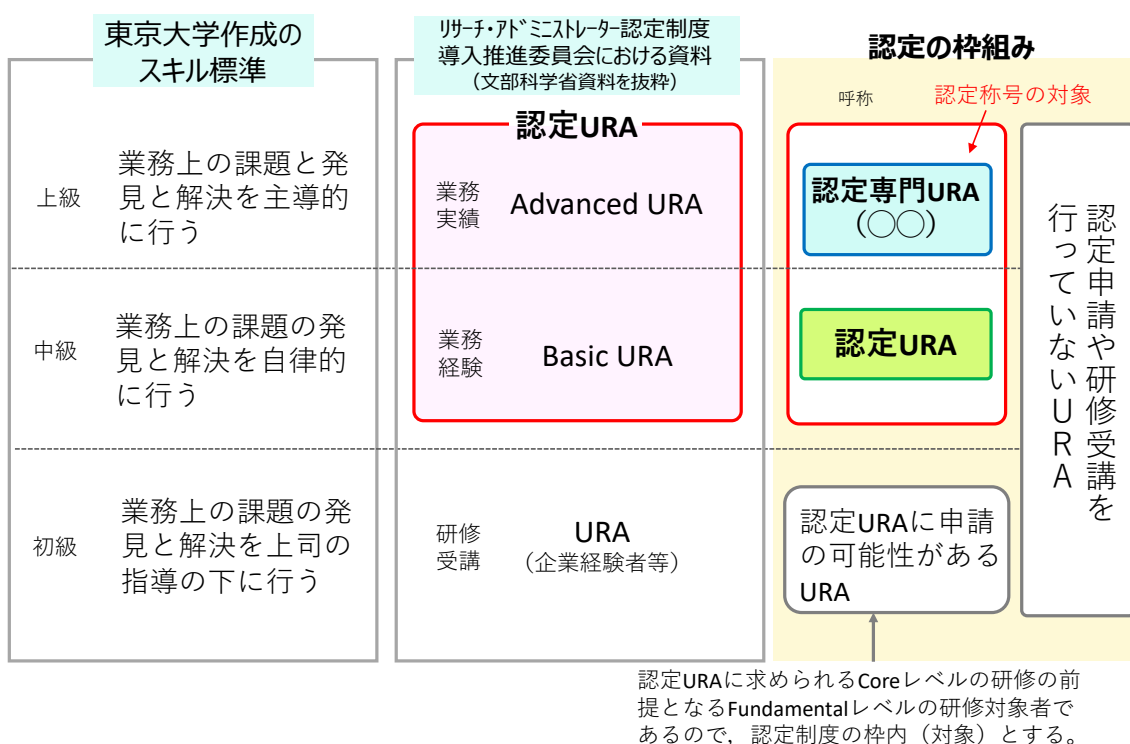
東京大学作成のスキル標準

上級
業務上の課題と発見と解決を主導的に行う

中級
業務上の課題の発見と解決を自律的に行う

初級
業務上の課題の発見と解決を上司の指導の下に行う

リサーチ・アドミニストレーター認定制度導入推進委員会における資料
（文部科学省資料を抜粋）

認定URA

業務実績
Advanced URA

業務経験
Basic URA

研修受講
URA
（企業経験者等）

認定の枠組み

呼称

認定称号の対象

認定専門URA
（◯◯）

認定URA

認定URAに申請の可能性があるURA

認定申請や研修受講を行っていないURA

認定URAに求められるCoreレベルの研修の前提となるFundamentalレベルの研修対象者であるので，認定制度の枠内（対象）とする。